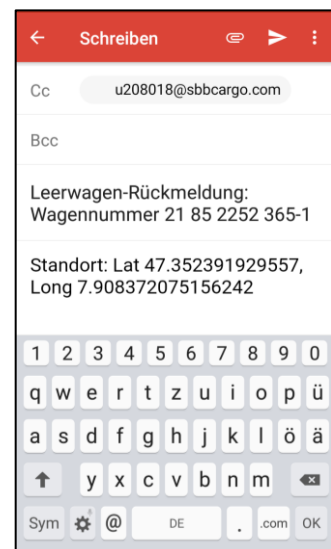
Schreiben

Cc u208018@sbbcargo.com

Bcc

Leerwagen-Rückmeldung: Wagennummer 21 85 2252 365-1

Standort: Lat 47.352391929557, Long 7.908372075156242

1 2 3 4 5 6 7 8 9 0
q w e r t z u i o p ü
a s d f g h j k l ö ä
y x c v b n m
Sym @ DE . .com OK